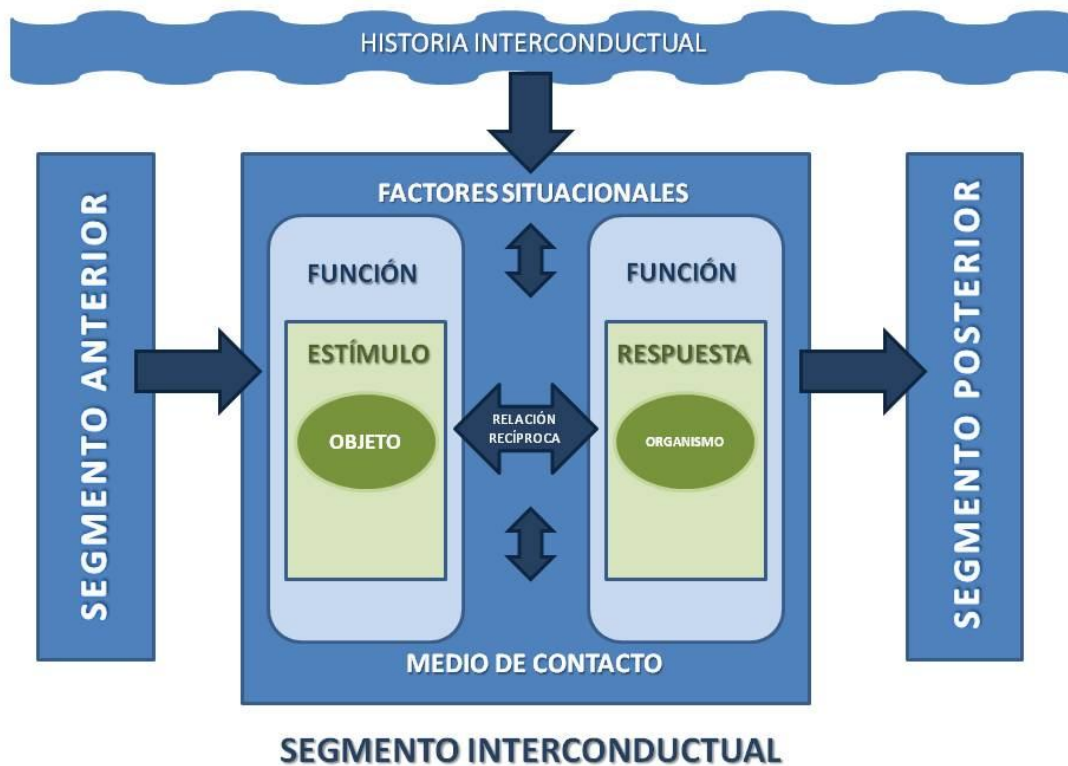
HISTORIA INTERCONDUCTUAL

SEGMENTO ANTERIOR

FACTORES SITUACIONALES

FUNCIÓN

ESTÍMULO

OBJETO

RELACIÓN RECÍPROCA

FUNCIÓN

RESPUESTA

ORGANISMO

MEDIO DE CONTACTO

SEGMENTO POSTERIOR

SEGMENTO INTERCONDUCTUAL